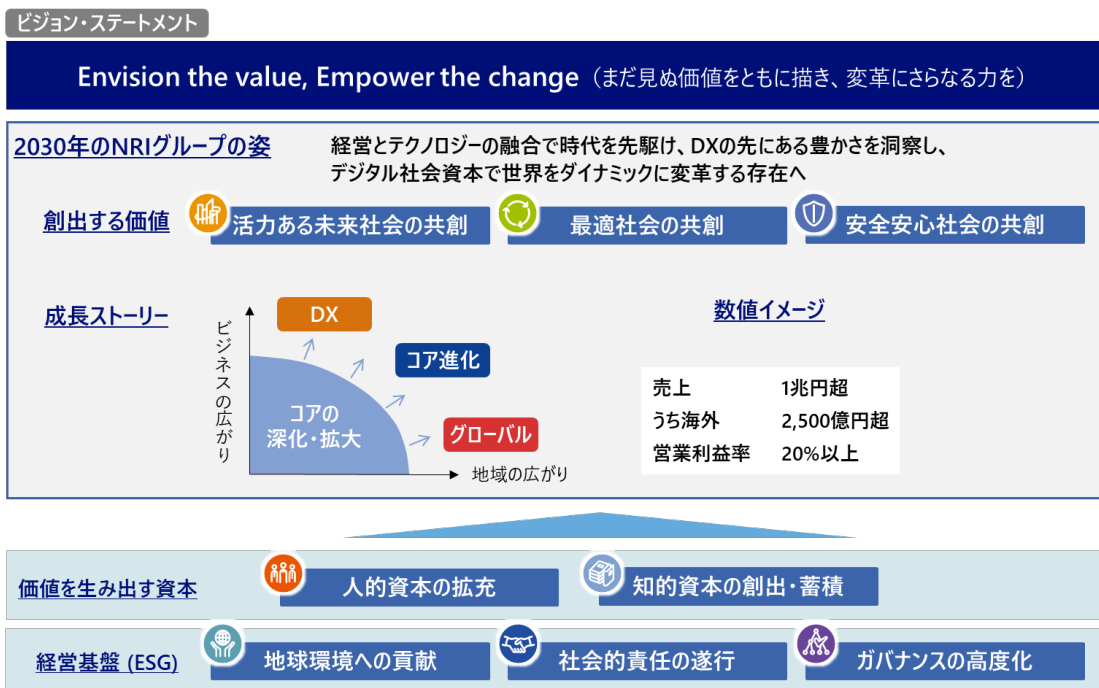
ビジョン・ステートメント

Envision the value, Empower the change（まだ見ぬ価値をともに描き、変革にさらなる力を）

2030年のNRIグループの姿

経営とテクノロジーの融合で時代を先駆け、DXの先にある豊かさを洞察し、デジタル社会資本で世界をダイナミックに変革する存在へ

創出する価値

活力ある未来社会の共創

最適社会の共創

安全安心社会の共創

成長ストーリー

ビジネスの広がり

DX

コア進化

コアの深化・拡大

グローバル

地域の広がり

数値イメージ

| 売上 | 1兆円超 |
|---|---|
| うち海外 | 2,500億円超 |
| 営業利益率 | 20%以上 |

価値を生み出す資本

人的資本の拡充

知的資本の創出・蓄積

経営基盤 (ESG)

地球環境への貢献

社会的責任の遂行

ガバナンスの高度化